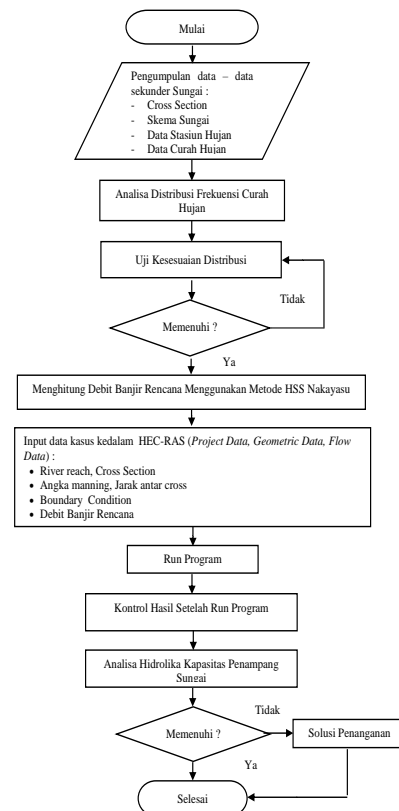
Mulai

Pengumpulan data – data sekunder Sungai :
- Cross Section
- Skema Sungai
- Data Stasiun Hujan
- Data Curah Hujan

Analisa Distribusi Frekuensi Curah Hujan

Uji Kesesuaian Distribusi

Tidak

Memenuhi ?

Ya

Menghitung Debit Banjir Rencana Menggunakan Metode HSS Nakayasu

Input data kasus kedalam HEC-RAS (*Project Data, Geometric Data, Flow Data*) :
- River reach, Cross Section
- Angka manning, Jarak antar cross
- Boundary Condition
- Debit Banjir Rencana

Run Program

Kontrol Hasil Setelah Run Program

Analisa Hidrolika Kapasitas Penampang Sungai

Tidak

Memenuhi ?

Solusi Penanganan

Ya

Selesai